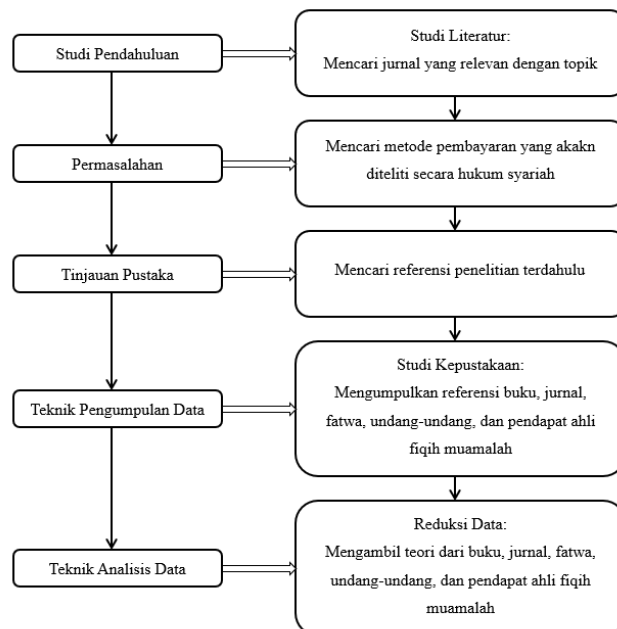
Studi Pendahuluan

Studi Literatur:
Mencari jurnal yang relevan dengan topik

Permasalahan

Mencari metode pembayaran yang akakn diteliti secara hukum syariah

Tinjauan Pustaka

Mencari referensi penelitian terdahulu

Teknik Pengumpulan Data

Studi Kepustakaan:
Mengumpulkan referensi buku, jurnal, fatwa, undang-undang, dan pendapat ahli fiqih muamalah

Teknik Analisis Data

Reduksi Data:
Mengambil teori dari buku, jurnal, fatwa, undang-undang, dan pendapat ahli fiqih muamalah